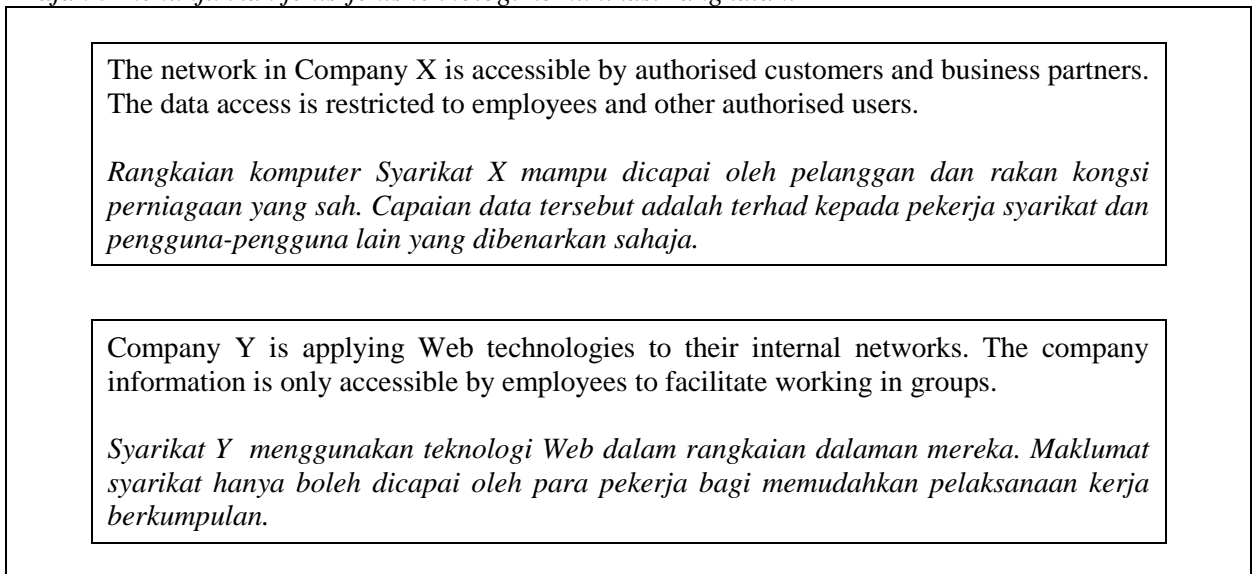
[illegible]

The network in Company X is accessible by authorised customers and business partners. The data access is restricted to employees and other authorised users.

*Rangkaian komputer Syarikat X mampu dicapai oleh pelanggan dan rakan kongsi perniagaan yang sah. Capaian data tersebut adalah terhad kepada pekerja syarikat dan pengguna-pengguna lain yang dibenarkan sahaja.*

Company Y is applying Web technologies to their internal networks. The company information is only accessible by employees to facilitate working in groups.

*Syarikat Y menggunakan teknologi Web dalam rangkaian dalaman mereka. Maklumat syarikat hanya boleh dicapai oleh para pekerja bagi memudahkan pelaksanaan kerja berkumpulan.*